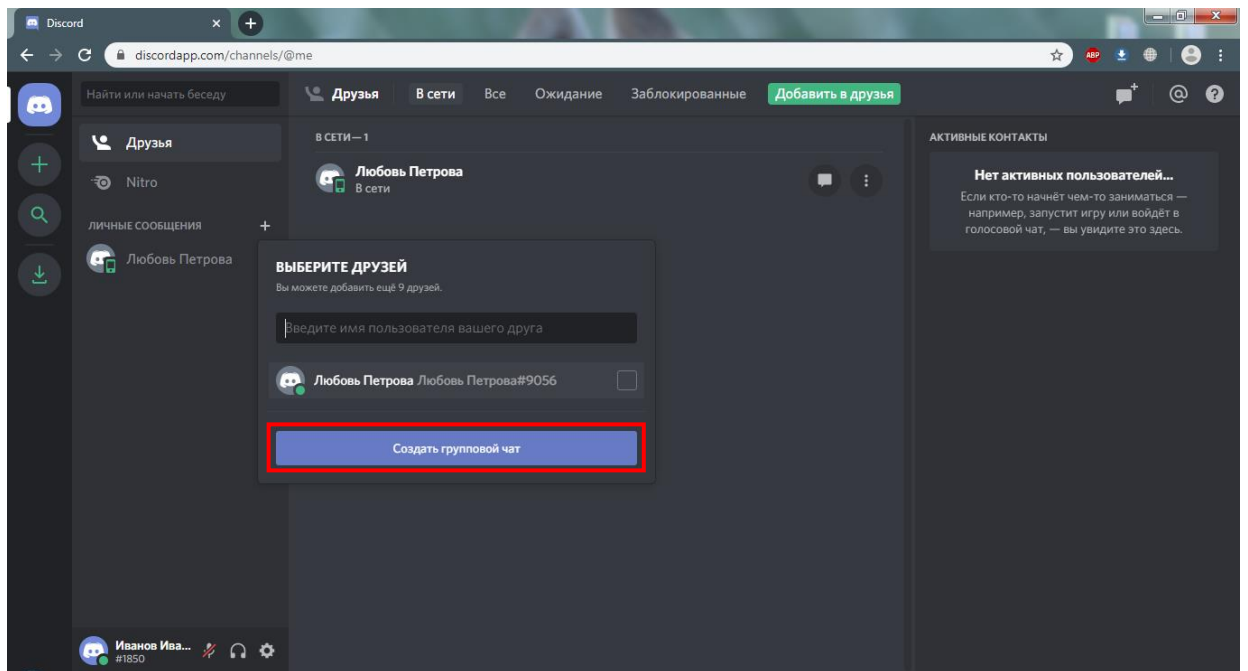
Discord

discordapp.com/channels/@me

ABP

Найти или начать беседу

Друзья В сети Все Ожидание Заблокированные Добавить в друзья

Друзья

Nitro

ЛИЧНЫЕ СООБЩЕНИЯ +

Любовь Петрова

В СЕТИ — 1

Любовь Петрова
В сети

АКТИВНЫЕ КОНТАКТЫ

Нет активных пользователей...

Если кто-то начнёт чем-то заниматься — например, запустит игру или войдёт в голосовой чат, — вы увидите это здесь.

ВЫБЕРИТЕ ДРУЗЕЙ

Вы можете добавить ещё 9 друзей.

Введите имя пользователя вашего друга

Любовь Петрова Любовь Петрова#9056

Создать групповой чат

Иванов Ива...
#1850